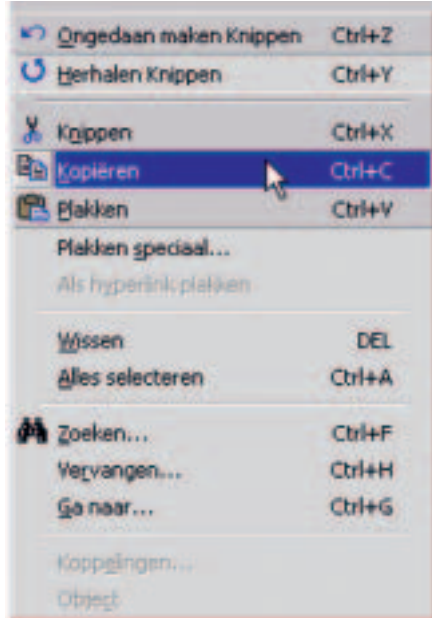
Ongedaan maken Knippen Ctrl+Z
Herhalen Knippen Ctrl+Y

Knippen Ctrl+X
Kopiëren Ctrl+C
Plakken Ctrl+V
Plakken speciaal...
Als hyperlink plakken

Wissen DEL
Alles selecteren Ctrl+A

Zoeken... Ctrl+F
Vervangen... Ctrl+H
Ga naar... Ctrl+G

Koppelingen...
Object